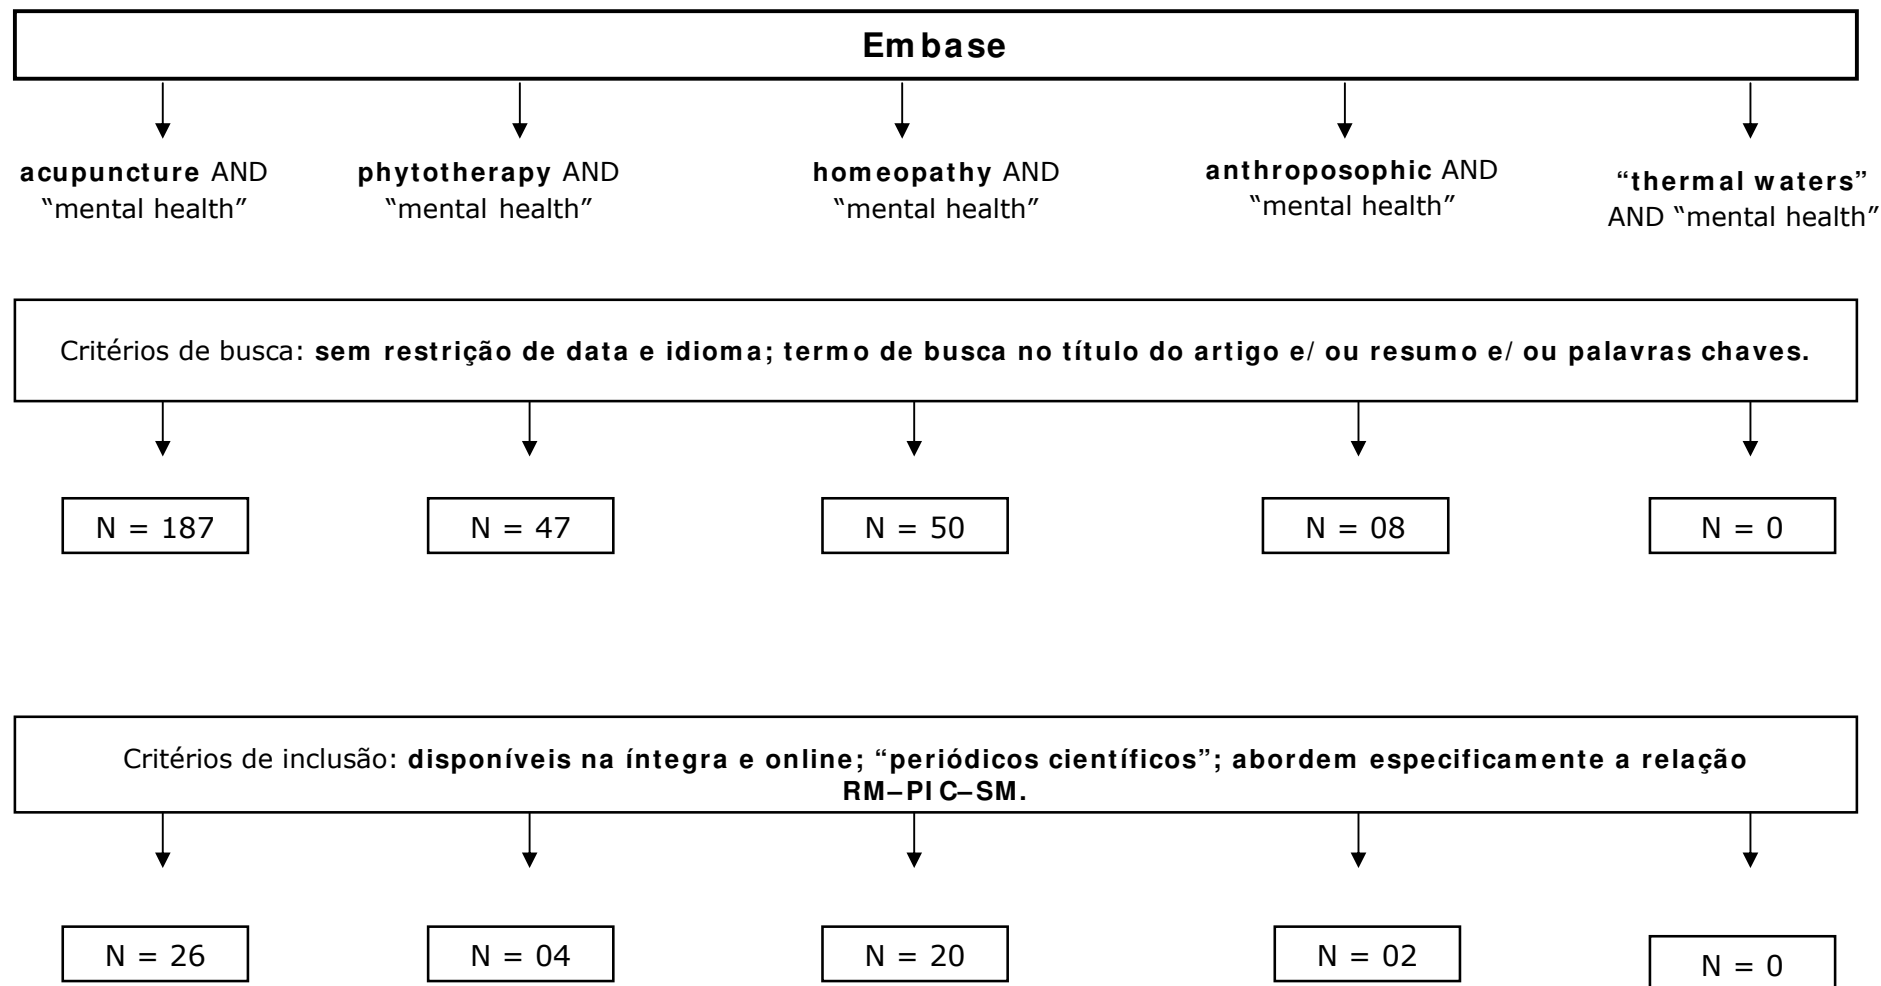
Embase

**acupuncture** AND "mental health"

**phytotherapy** AND "mental health"

**homeopathy** AND "mental health"

**anthroposophic** AND "mental health"

**"thermal waters"** AND "mental health"

Critérios de busca: **sem restrição de data e idioma; termo de busca no título do artigo e/ou resumo e/ou palavras chaves.**

N = 187

N = 47

N = 50

N = 08

N = 0

Critérios de inclusão: **disponíveis na íntegra e online; "periódicos científicos"; abordem especificamente a relação RM–PIC–SM.**

N = 26

N = 04

N = 20

N = 02

N = 0